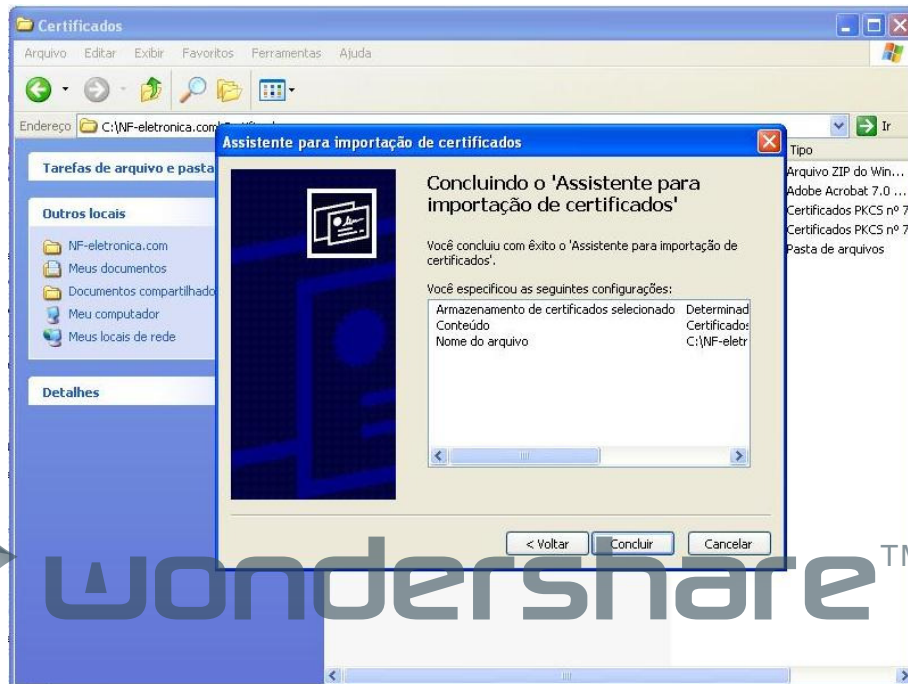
Certificados

Arquivo Editar Exibir Favoritos Ferramentas Ajuda

Endereço C:\NF-eletronica.com\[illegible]

Ir

Tarefas de arquivo e pasta

Outros locais

NF-eletronica.com
Meus documentos
Documentos compartilhado
Meu computador
Meus locais de rede

Detalhes

Tipo
Arquivo ZIP do Win...
Adobe Acrobat 7.0 ...
Certificados PKCS nº 7
Certificados PKCS nº 7
Pasta de arquivos

Assistente para importação de certificados

Concluindo o 'Assistente para importação de certificados'

Você concluiu com êxito o 'Assistente para importação de certificados'.

Você especificou as seguintes configurações:

| | |
|---|---|
| Armazenamento de certificados selecionado | Determinad |
| Conteúdo | Certificados |
| Nome do arquivo | C:\NF-eletr |

< Voltar Concluir Cancelar

wondershare™